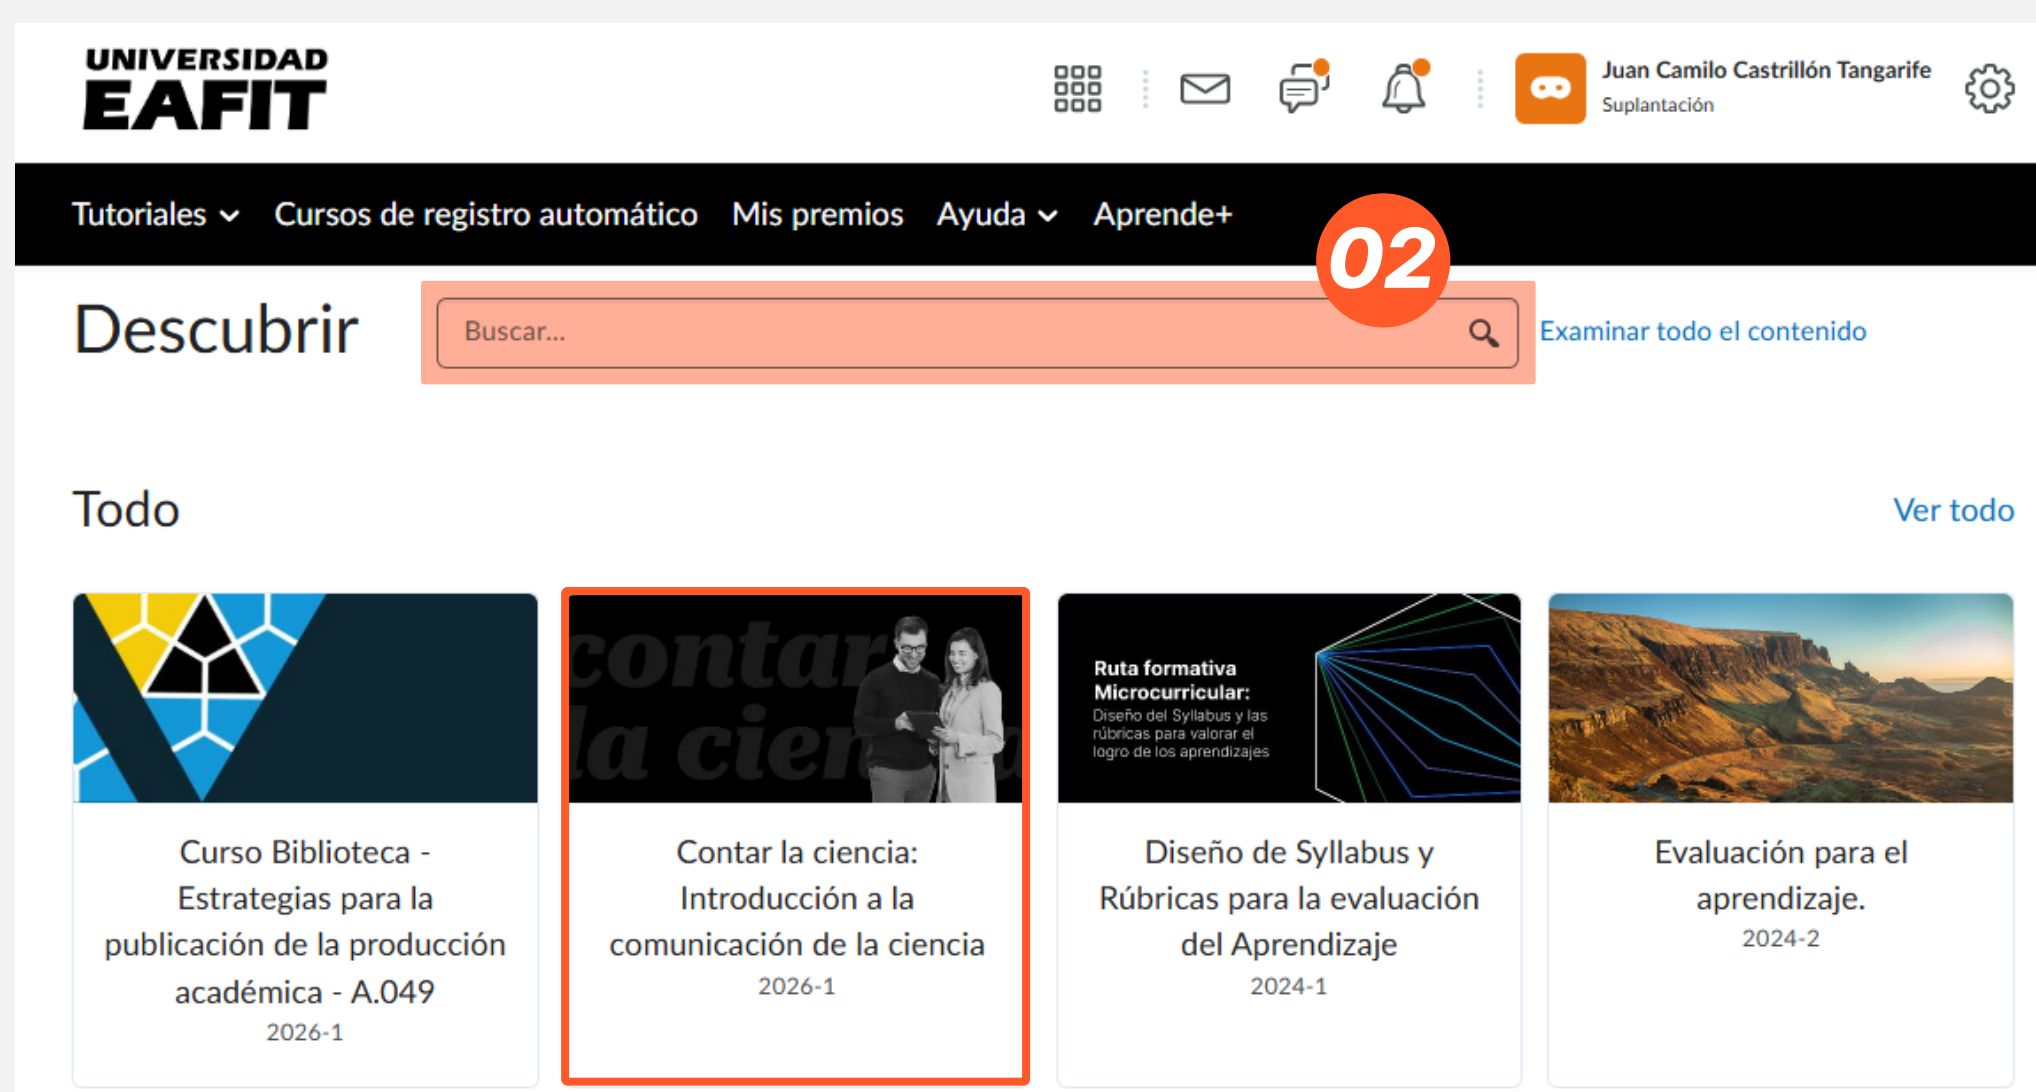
UNIVERSIDAD
EAFIT

Juan Camilo Castrillón Tangarife
Suplantación

Tutoriales Cursos de registro automático Mis premios Ayuda Aprende+

02

Descubrir

Buscar...

Examinar todo el contenido

Todo

Ver todo

Curso Biblioteca - Estrategias para la publicación de la producción académica - A.049
2026-1

contar la cien

Contar la ciencia: Introducción a la comunicación de la ciencia
2026-1

Ruta formativa Microcurricular:
Diseño del Syllabus y las rúbricas para valorar el logro de los aprendizajes

Diseño de Syllabus y Rúbricas para la evaluación del Aprendizaje
2024-1

Evaluación para el aprendizaje.
2024-2